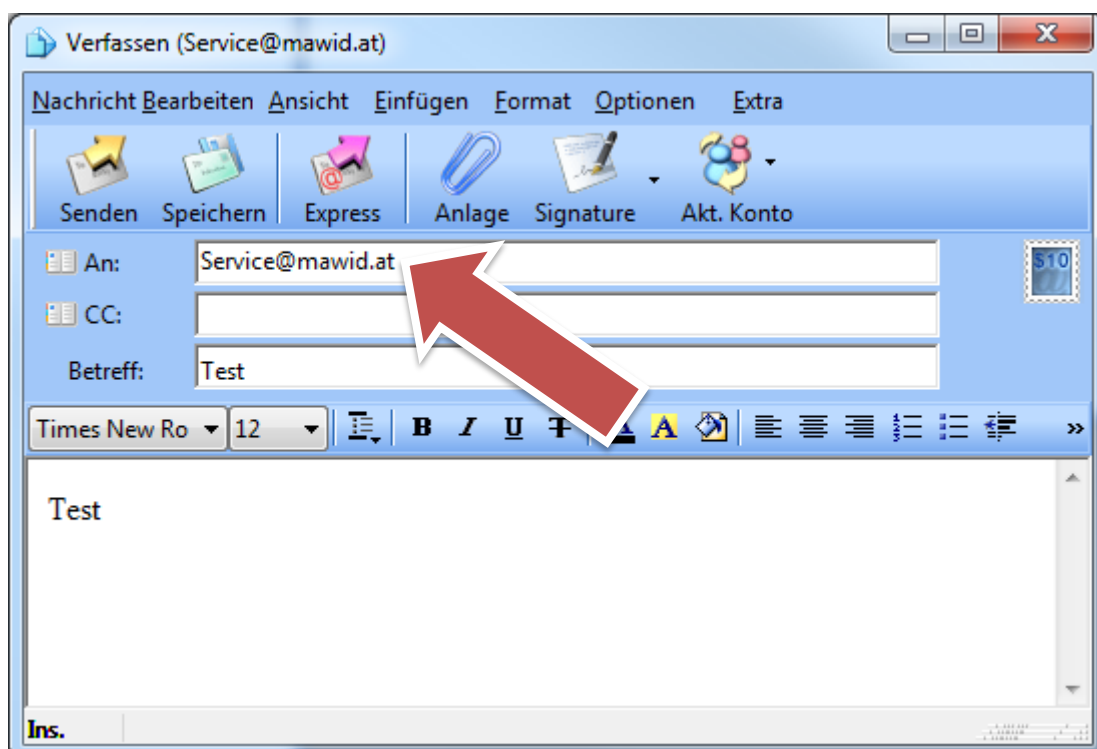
Verfassen (Service@mawid.at)

Nachricht Bearbeiten Ansicht Einfügen Format Optionen Extra

Senden Speichern Express Anlage Signature Akt. Konto

An: Service@mawid.at

CC:

Betreff: Test

$10

Times New Ro 12 B I U A

Test

Ins.